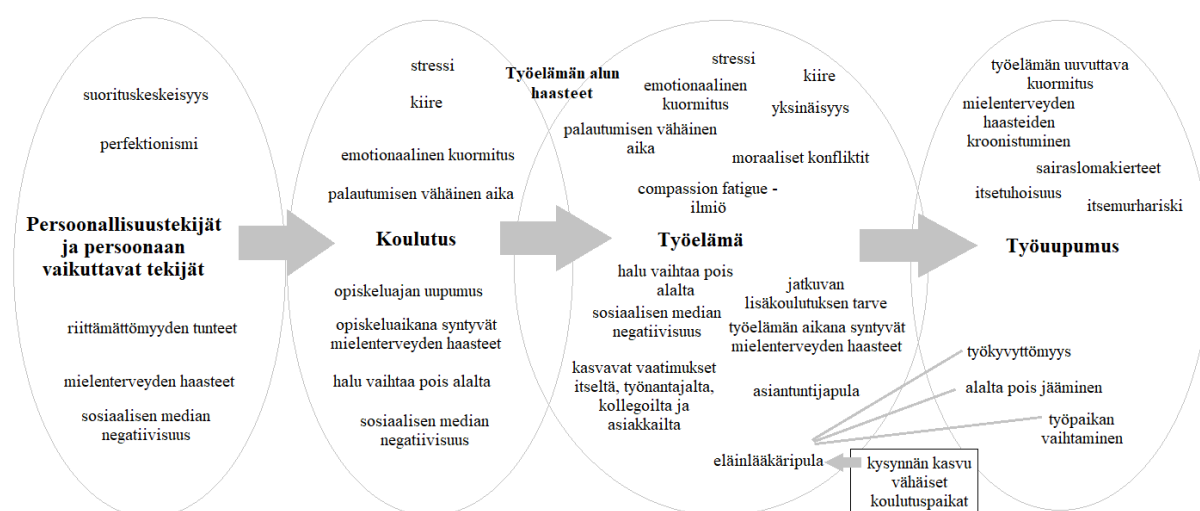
suorituskeskeisyys

perfektionismi

Persoonallisuustekijät ja persoonaan vaikuttavat tekijät

riittämättömyyden tunteet

mielenterveyden haasteet

sosiaalisen median negatiivisuus

stressi

kiire

emotionaalinen kuormitus

palautumisen vähäinen aika

Koulutus

opiskeluajan uupumus

opiskeluaikana syntyvät mielenterveyden haasteet

halu vaihtaa pois alalta

sosiaalisen median negatiivisuus

Työelämän alun haasteet

stressi

emotionaalinen kuormitus

kiire

yksinäisyys

palautumisen vähäinen aika

moraaliset konfliktit

compassion fatigue -ilmiö

Työelämä

halu vaihtaa pois alalta

jatkuvan lisäkoulutuksen tarve

sosiaalisen median negatiivisuus

työelämän aikana syntyvät mielenterveyden haasteet

kasvavat vaatimukset itseltä, työnantajalta, kollegoilta ja asiakkailta

asiantuntijapula

eläinlääkäripula

kysynnän kasvu vähäiset koulutuspaikat

työelämän uuvuttava kuormitus

mielenterveyden haasteiden kroonistuminen

sairaslomakierteet

itsetuhoisuus

itsemurhariski

Työuupumus

työkyvyttömyys

alalta pois jääminen

työpaikan vaihtaminen